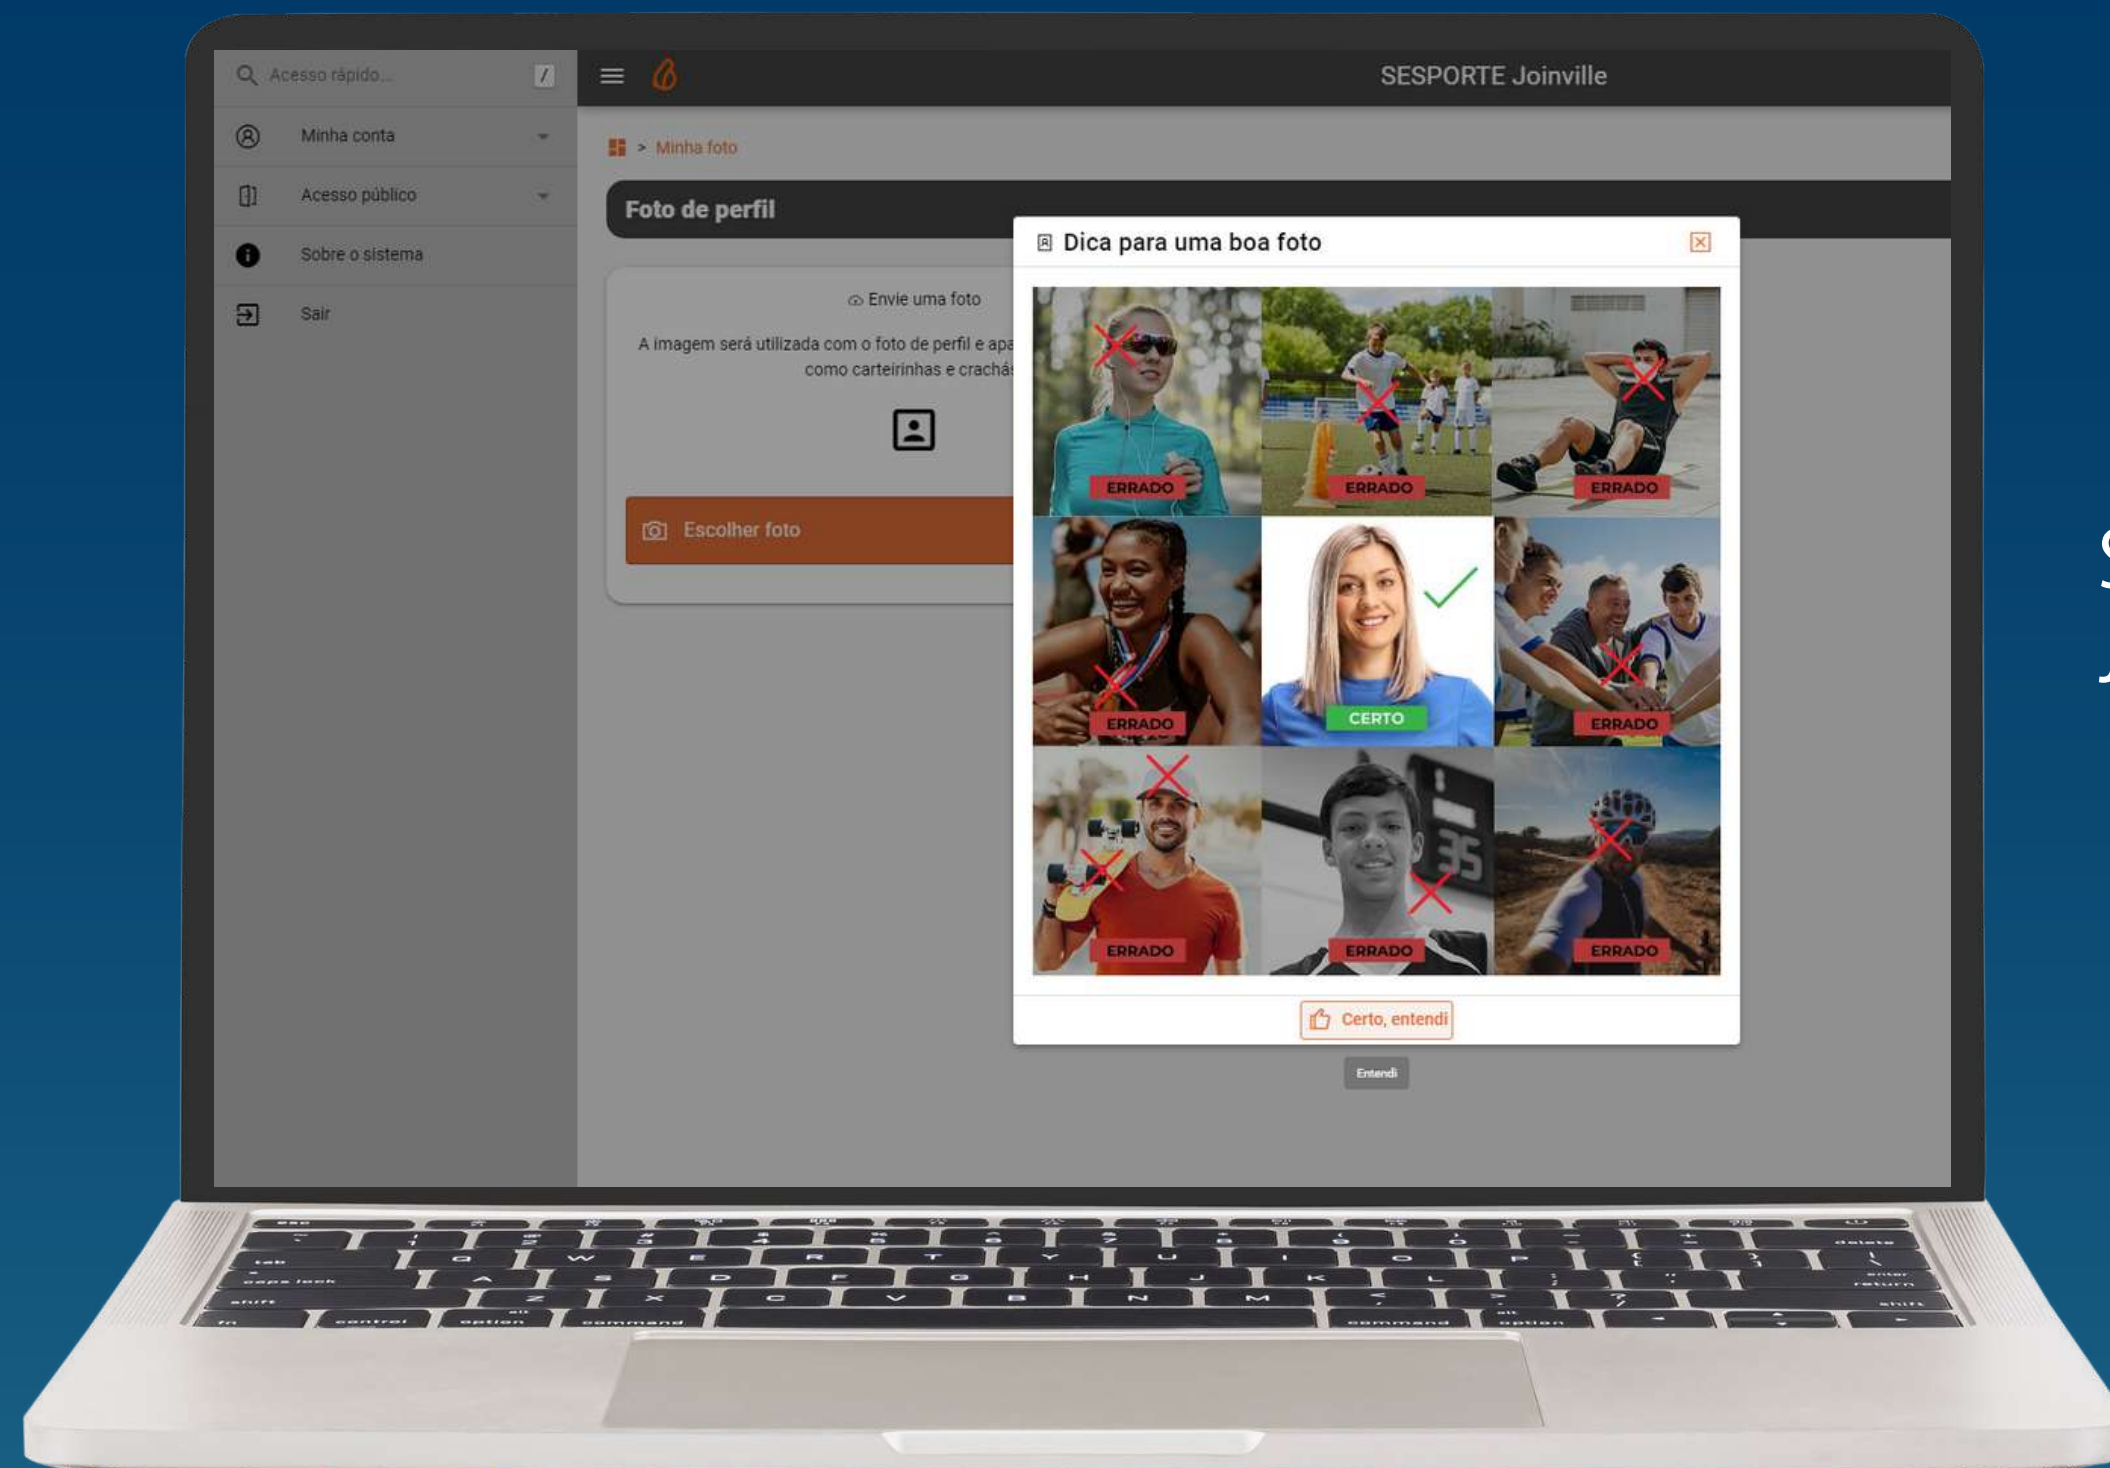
Acesso rápido...

/

SESPORTE Joinville

Minha conta

Acesso público

Sobre o sistema

Sair

> Minha foto

Foto de perfil

Envie uma foto

A imagem será utilizada com o foto de perfil e apa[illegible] como carteirinhas e crachás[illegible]

Escolher foto

Dica para uma boa foto

ERRADO

ERRADO

ERRADO

ERRADO

CERTO

ERRADO

ERRADO

ERRADO

ERRADO

Certo, entendi

Entendi